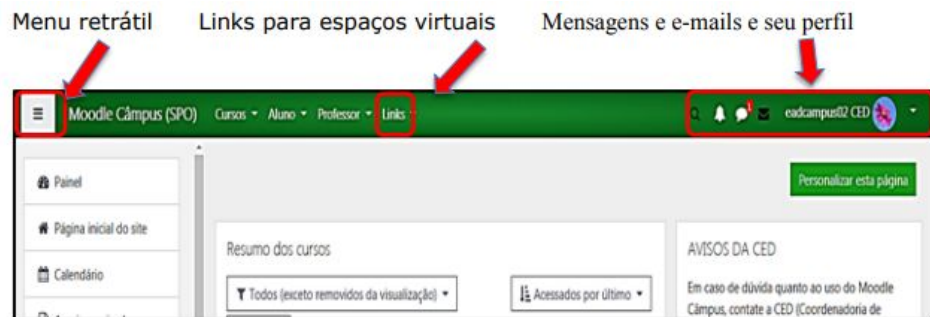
Menu retrátil

Links para espaços virtuais

Mensagens e e-mails e seu perfil

Moodle Câmpus (SPO) Cursos Aluno Professor Links

1

eadcampus02 CED

Personalizar esta página

Painel

Página inicial do site

Calendário

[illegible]

Resumo dos cursos

Todos (exceto removidos da visualização)

Acessados por último

AVISOS DA CED

Em caso de dúvida quanto ao uso do Moodle Câmpus, contate a CED (Coordenadoria de